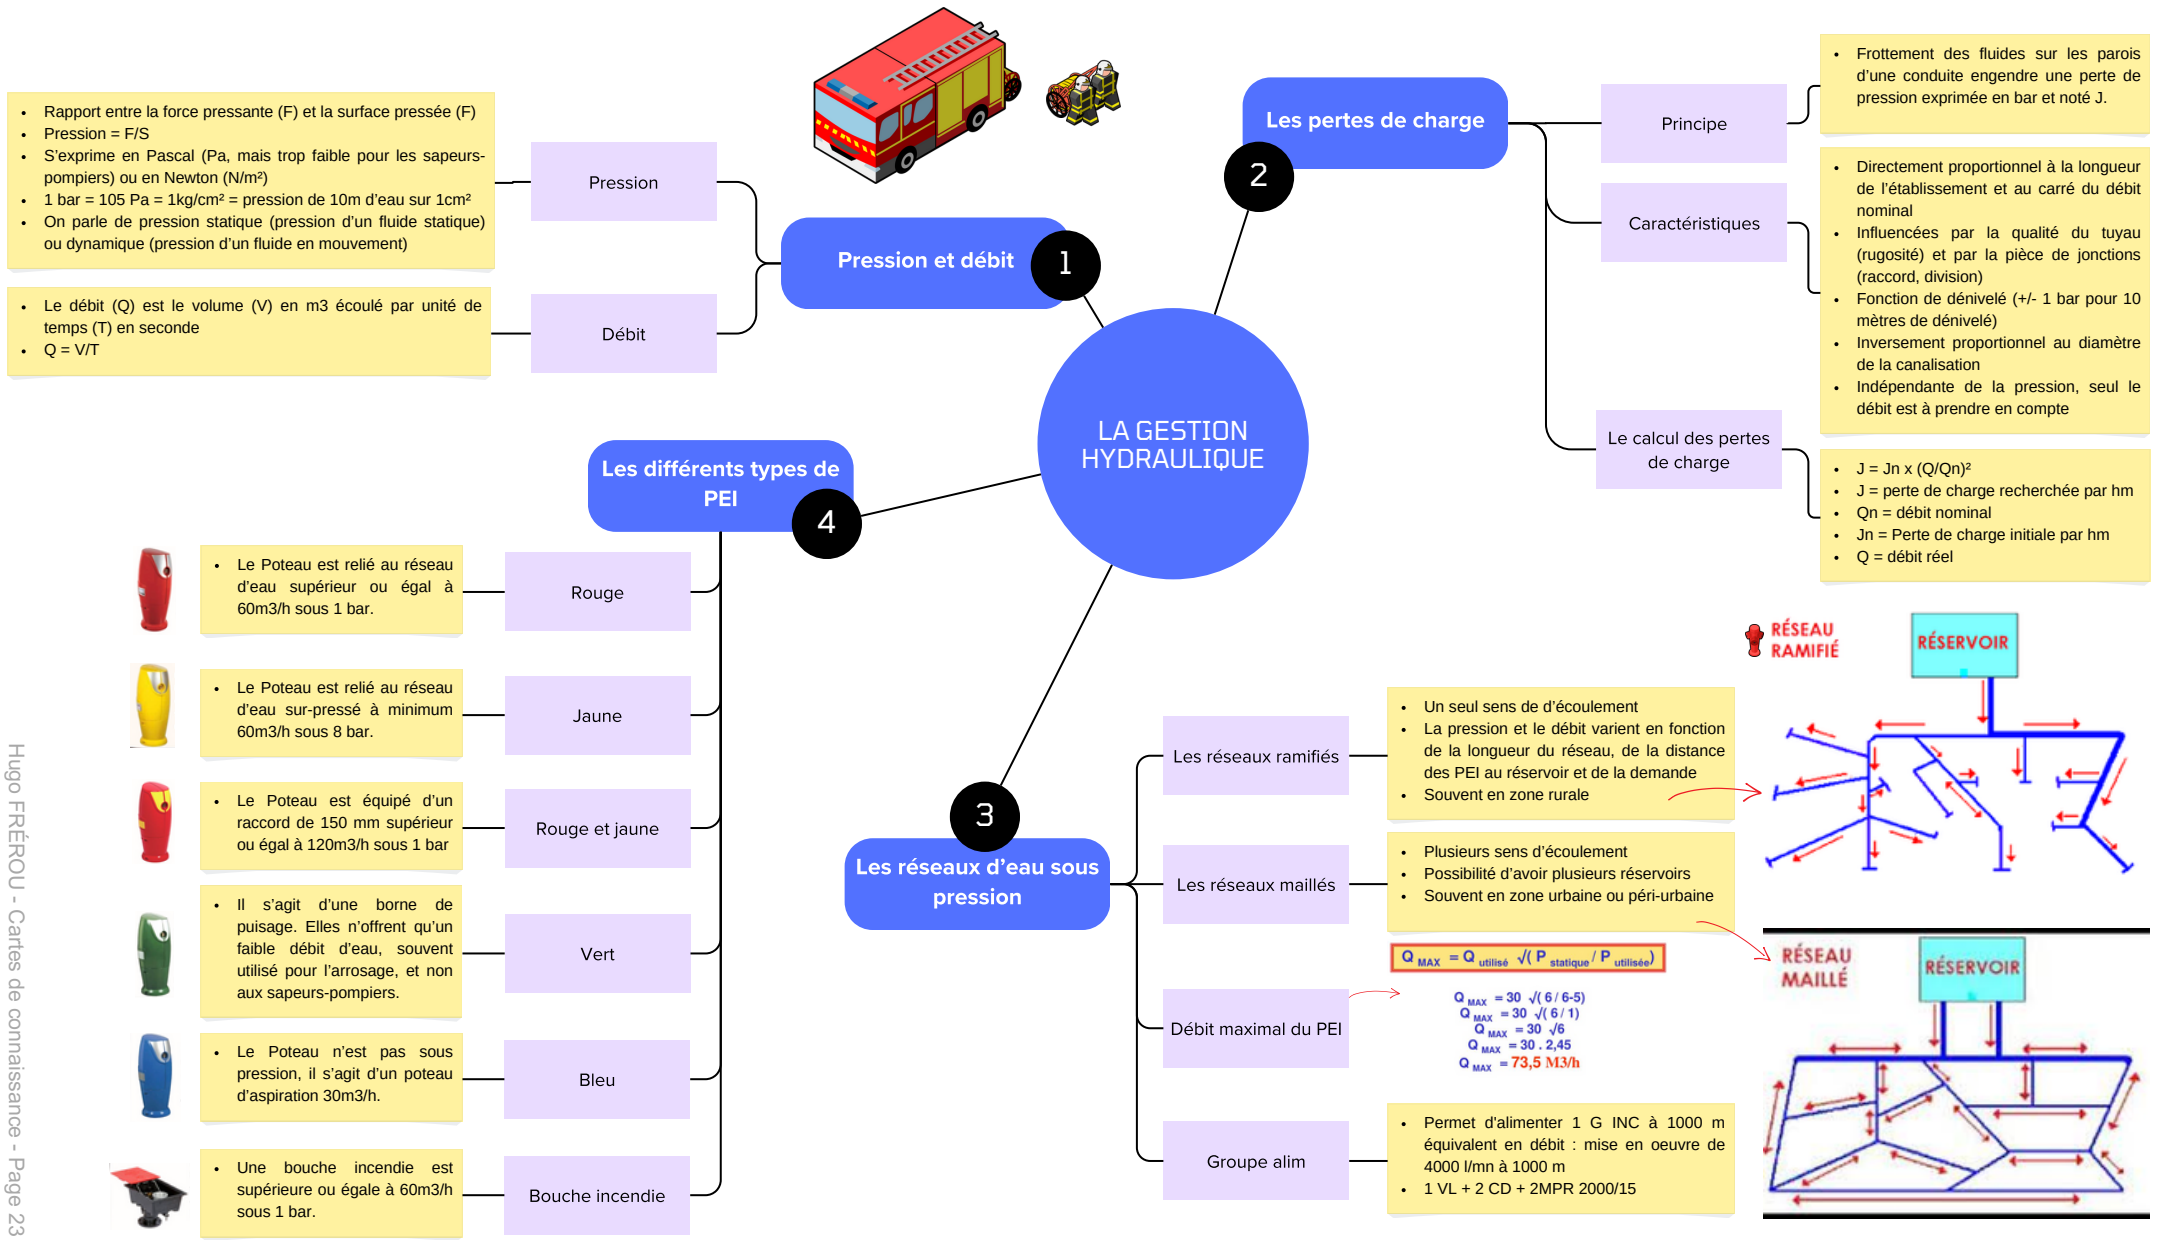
LA GESTION HYDRAULIQUE

Pression et débit
1

Pression

- Rapport entre la force pressante (F) et la surface pressée (F)
- Pression = F/S
- S'exprime en Pascal (Pa, mais trop faible pour les sapeurs-pompiers) ou en Newton (N/m²)
- 1 bar = 105 Pa = 1kg/cm² = pression de 10m d'eau sur 1cm²
- On parle de pression statique (pression d'un fluide statique) ou dynamique (pression d'un fluide en mouvement)

Débit

- Le débit (Q) est le volume (V) en m3 écoulé par unité de temps (T) en seconde
- Q = V/T

Les pertes de charge
2

Principe

- Frottement des fluides sur les parois d'une conduite engendre une perte de pression exprimée en bar et noté J.

Caractéristiques

- Directement proportionnel à la longueur de l'établissement et au carré du débit nominal
- Influencées par la qualité du tuyau (rugosité) et par la pièce de jonctions (raccord, division)
- Fonction de dénivelé (+/- 1 bar pour 10 mètres de dénivelé)
- Inversement proportionnel au diamètre de la canalisation
- Indépendante de la pression, seul le débit est à prendre en compte

Le calcul des pertes de charge

- J = Jn x (Q/Qn)²
- J = perte de charge recherchée par hm
- Qn = débit nominal
- Jn = Perte de charge initiale par hm
- Q = débit réel

Les différents types de PEI
4

Rouge

- Le Poteau est relié au réseau d'eau supérieur ou égal à 60m3/h sous 1 bar.

Jaune

- Le Poteau est relié au réseau d'eau sur-pressé à minimum 60m3/h sous 8 bar.

Rouge et jaune

- Le Poteau est équipé d'un raccord de 150 mm supérieur ou égal à 120m3/h sous 1 bar

Vert

- Il s'agit d'une borne de puisage. Elles n'offrent qu'un faible débit d'eau, souvent utilisé pour l'arrosage, et non aux sapeurs-pompiers.

Bleu

- Le Poteau n'est pas sous pression, il s'agit d'un poteau d'aspiration 30m3/h.

Bouche incendie

- Une bouche incendie est supérieure ou égale à 60m3/h sous 1 bar.

Les réseaux d'eau sous pression
3

Les réseaux ramifiés

- Un seul sens d'écoulement
- La pression et le débit varient en fonction de la longueur du réseau, de la distance des PEI au réservoir et de la demande
- Souvent en zone rurale

RÉSEAU RAMIFIÉ
RÉSERVOIR

Les réseaux maillés

- Plusieurs sens d'écoulement
- Possibilité d'avoir plusieurs réservoirs
- Souvent en zone urbaine ou péri-urbaine

RÉSEAU MAILLÉ
RÉSERVOIR

Débit maximal du PEI

$Q_{MAX} = Q_{utilisé} \sqrt{(P_{statique} / P_{utilisée})}$

$Q_{MAX} = 30 \sqrt{(6 / 6\text{-}5)}$
$Q_{MAX} = 30 \sqrt{(6 / 1)}$
$Q_{MAX} = 30 \sqrt{6}$
$Q_{MAX} = 30 . 2{,}45$
$Q_{MAX} = 73{,}5$ M3/h

Groupe alim

- Permet d'alimenter 1 G INC à 1000 m équivalent en débit : mise en oeuvre de 4000 l/mn à 1000 m
- 1 VL + 2 CD + 2MPR 2000/15

Hugo FRÉROU - Cartes de connaissance - Page 23